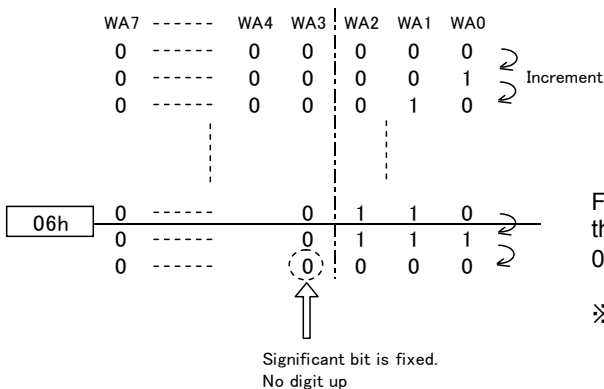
| WA7 | ------ | WA4 | WA3 | WA2 | WA1 | WA0 |
|---|---|---|---|---|---|---|
| 0 | ------ | 0 | 0 | 0 | 0 | 0 |
| 0 | ------ | 0 | 0 | 0 | 0 | 1 |
| 0 | ------ | 0 | 0 | 0 | 1 | 0 |
| 0 | ------ | | 0 | 1 | 1 | 0 |
| 0 | ------ | | 0 | 1 | 1 | 1 |
| 0 | ------ | | 0 | 0 | 0 | 0 |

Increment

06h

F
th
0

※

Significant bit is fixed.
No digit up